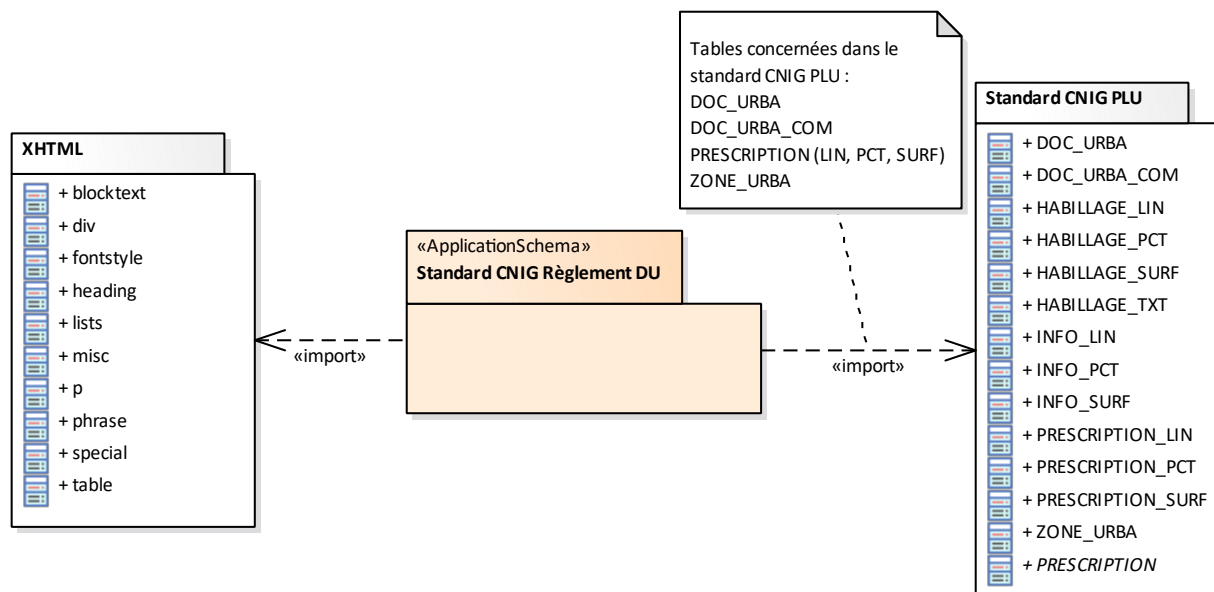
XHTML

+ blocktext
+ div
+ fontstyle
+ heading
+ lists
+ misc
+ p
+ phrase
+ special
+ table

«import»

«ApplicationSchema»
Standard CNIG Règlement DU

Tables concernées dans le standard CNIG PLU :
DOC_URBA
DOC_URBA_COM
PRESCRIPTION (LIN, PCT, SURF)
ZONE_URBA

«import»

Standard CNIG PLU

+ DOC_URBA
+ DOC_URBA_COM
+ HABILLAGE_LIN
+ HABILLAGE_PCT
+ HABILLAGE_SURF
+ HABILLAGE_TXT
+ INFO_LIN
+ INFO_PCT
+ INFO_SURF
+ PRESCRIPTION_LIN
+ PRESCRIPTION_PCT
+ PRESCRIPTION_SURF
+ ZONE_URBA
+ PRESCRIPTION